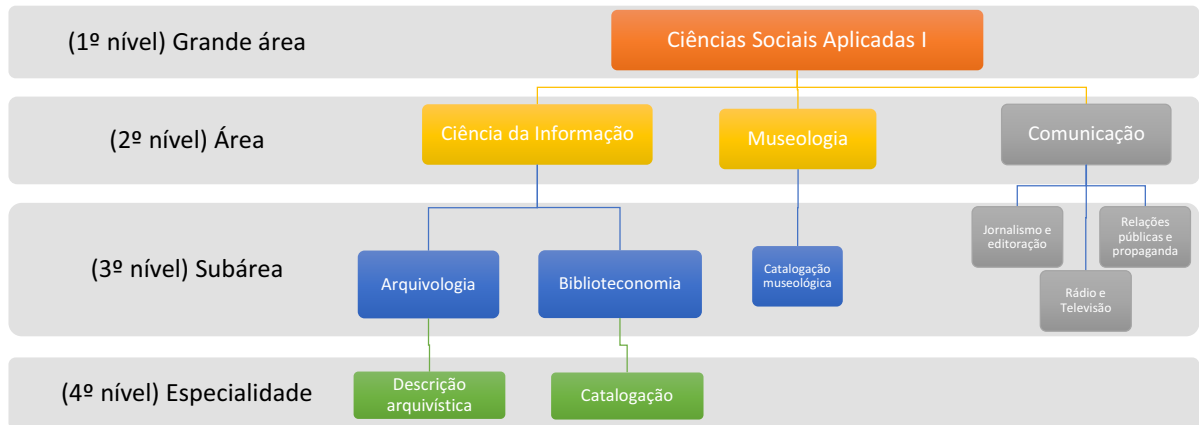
(1º nível) Grande área

Ciências Sociais Aplicadas I

(2º nível) Área

Ciência da Informação

Museologia

Comunicação

(3º nível) Subárea

Arquivologia

Biblioteconomia

Catalogação museológica

Jornalismo e editoração

Relações públicas e propaganda

Rádio e Televisão

(4º nível) Especialidade

Descrição arquivística

Catalogação